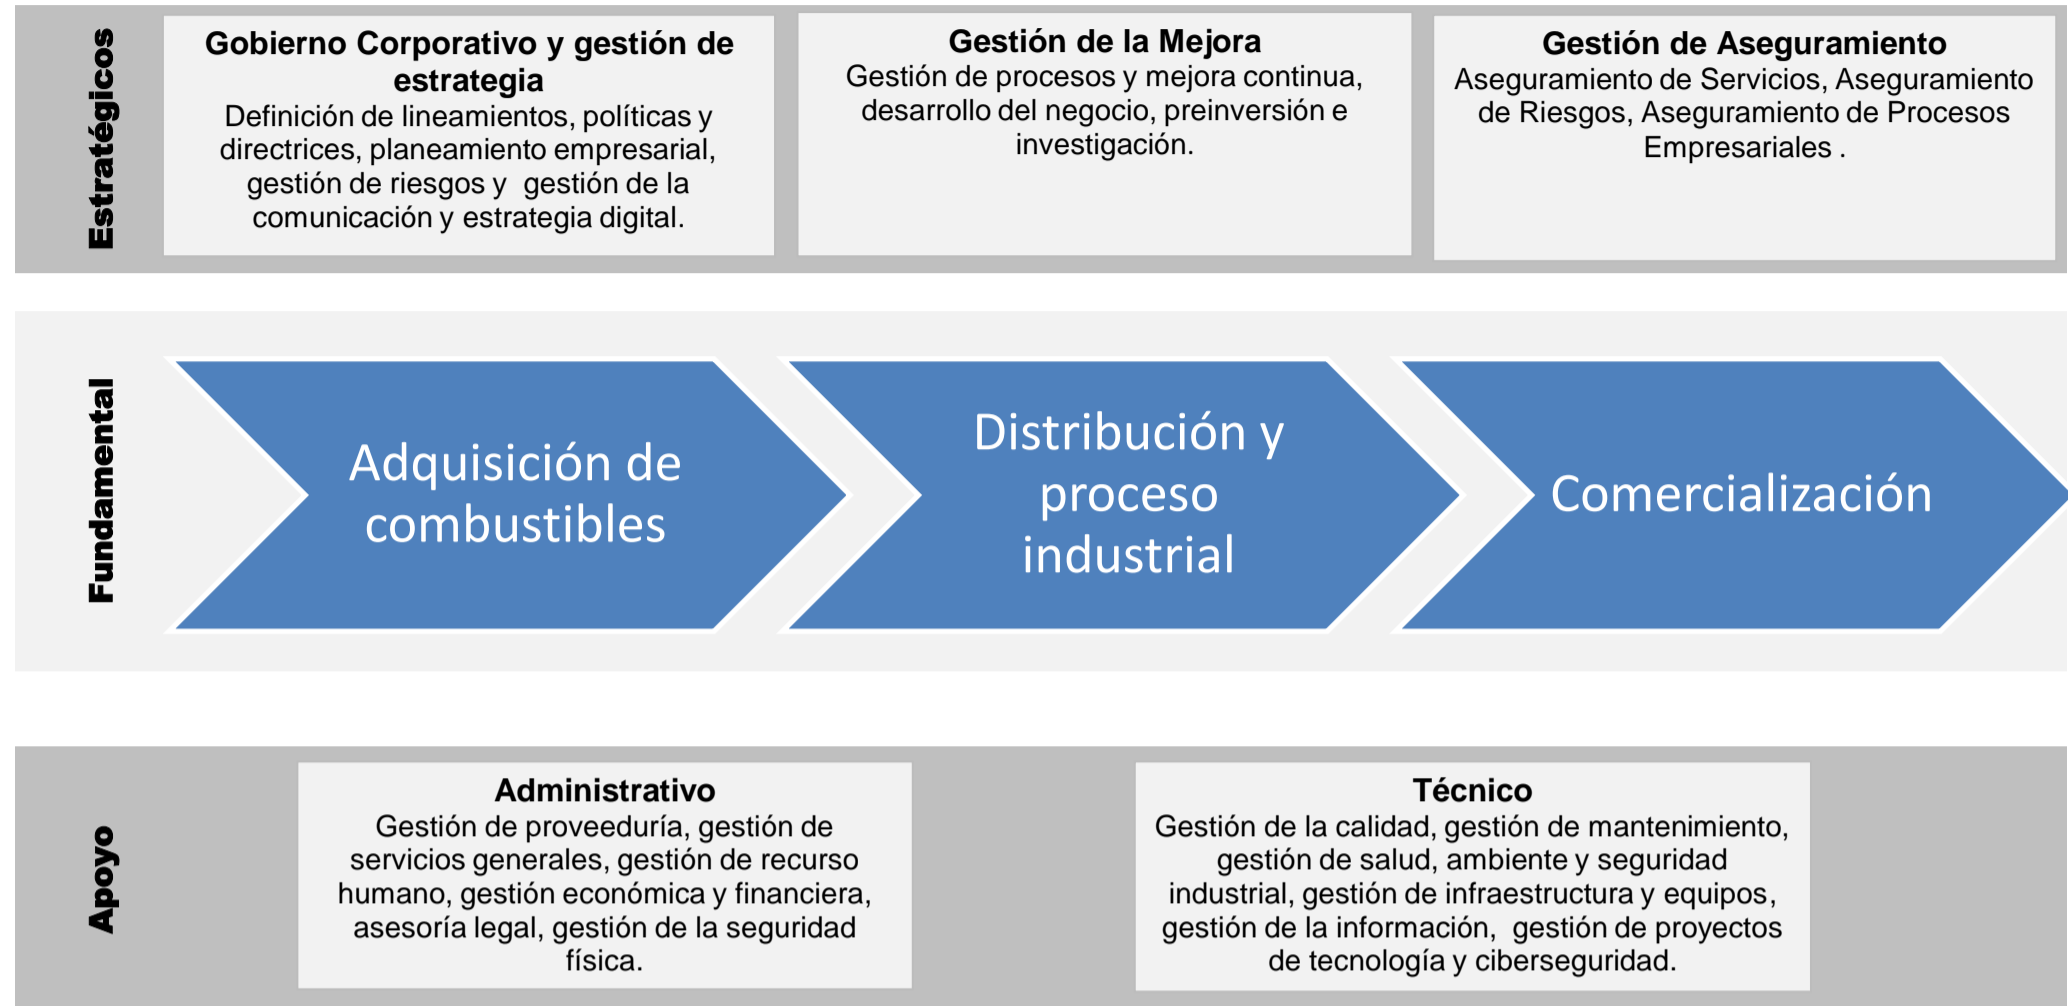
Estratégicos

**Gobierno Corporativo y gestión de estrategia**
Definición de lineamientos, políticas y directrices, planeamiento empresarial, gestión de riesgos y gestión de la comunicación y estrategia digital.

**Gestión de la Mejora**
Gestión de procesos y mejora continua, desarrollo del negocio, preinversión e investigación.

**Gestión de Aseguramiento**
Aseguramiento de Servicios, Aseguramiento de Riesgos, Aseguramiento de Procesos Empresariales .

Fundamental

Adquisición de combustibles

Distribución y proceso industrial

Comercialización

Apoyo

**Administrativo**
Gestión de proveeduría, gestión de servicios generales, gestión de recurso humano, gestión económica y financiera, asesoría legal, gestión de la seguridad física.

**Técnico**
Gestión de la calidad, gestión de mantenimiento, gestión de salud, ambiente y seguridad industrial, gestión de infraestructura y equipos, gestión de la información, gestión de proyectos de tecnología y ciberseguridad.